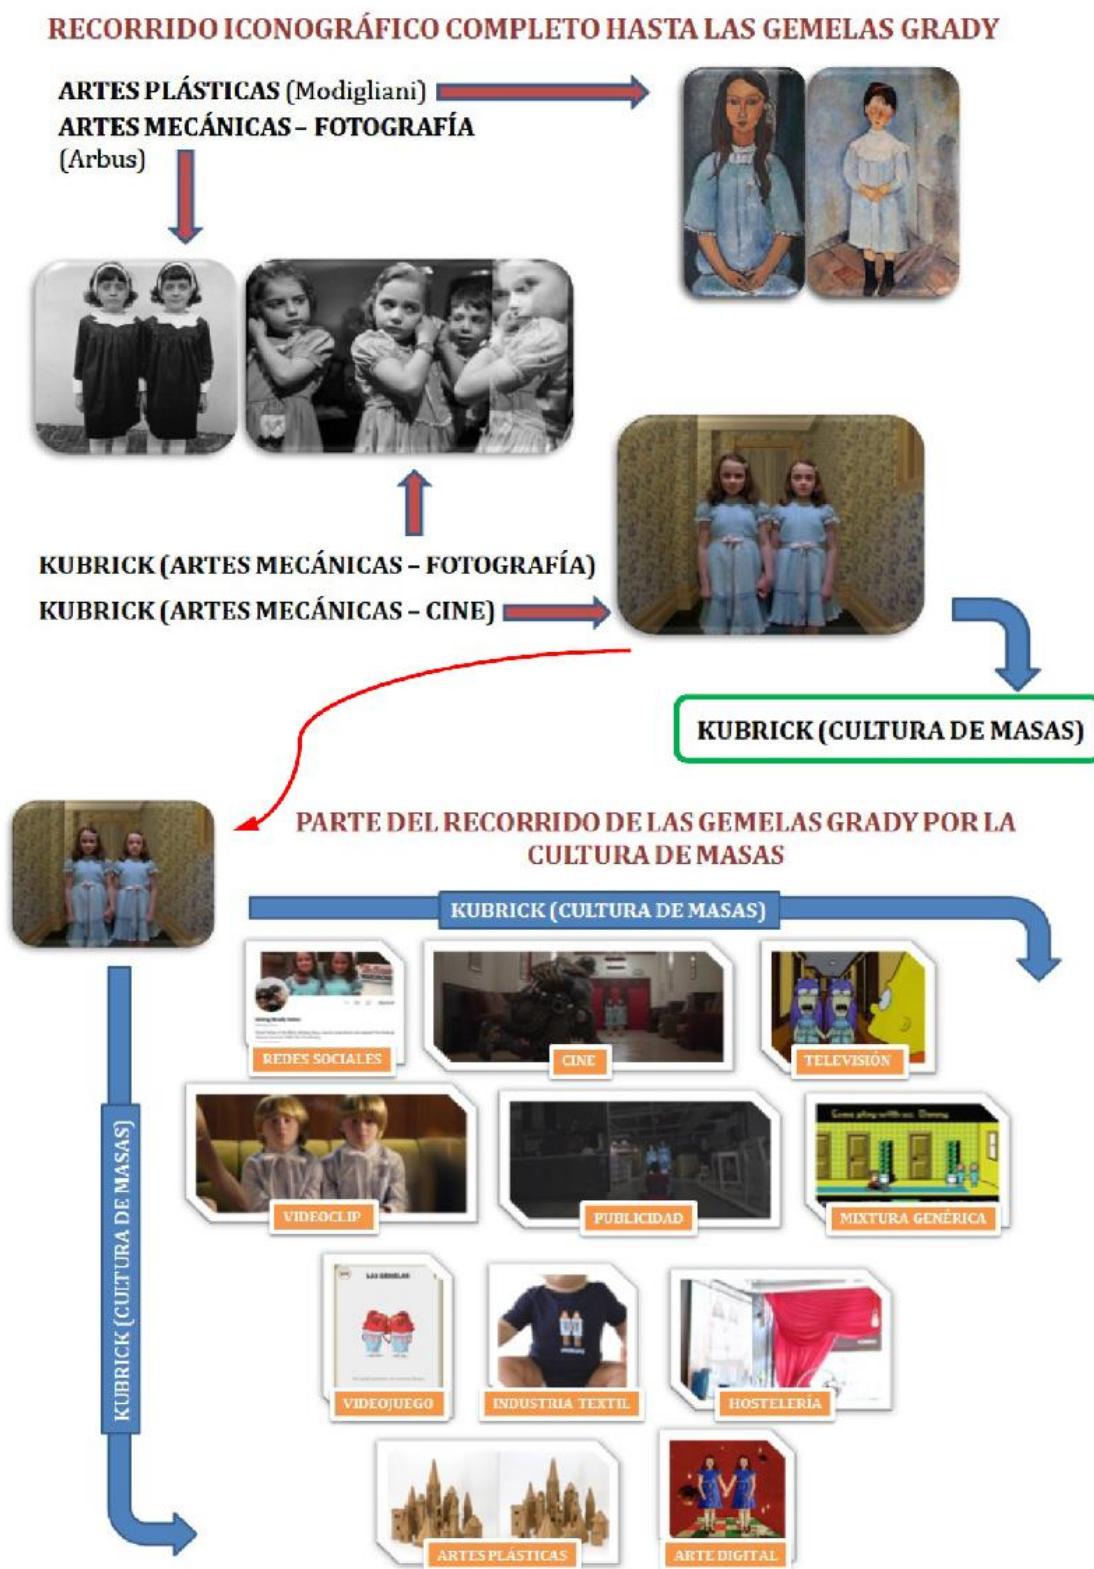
RECORRIDO ICONOGRÁFICO COMPLETO HASTA LAS GEMELAS GRADY

ARTES PLÁSTICAS (Modigliani)
ARTES MECÁNICAS – FOTOGRAFÍA (Arbus)

KUBRICK (ARTES MECÁNICAS – FOTOGRAFÍA)
KUBRICK (ARTES MECÁNICAS – CINE)

KUBRICK (CULTURA DE MASAS)

PARTE DEL RECORRIDO DE LAS GEMELAS GRADY POR LA CULTURA DE MASAS

KUBRICK (CULTURA DE MASAS)

KUBRICK (CULTURA DE MASAS)

REDES SOCIALES
CINE
TELEVISIÓN
VIDEOCLIP
PUBLICIDAD
Come play with us, Danny
MIXTURA GENÉRICA
LAS GEMELAS
VIDEOJUEGO
INDUSTRIA TEXTIL
HOSTELERÍA
ARTES PLÁSTICAS
ARTE DIGITAL